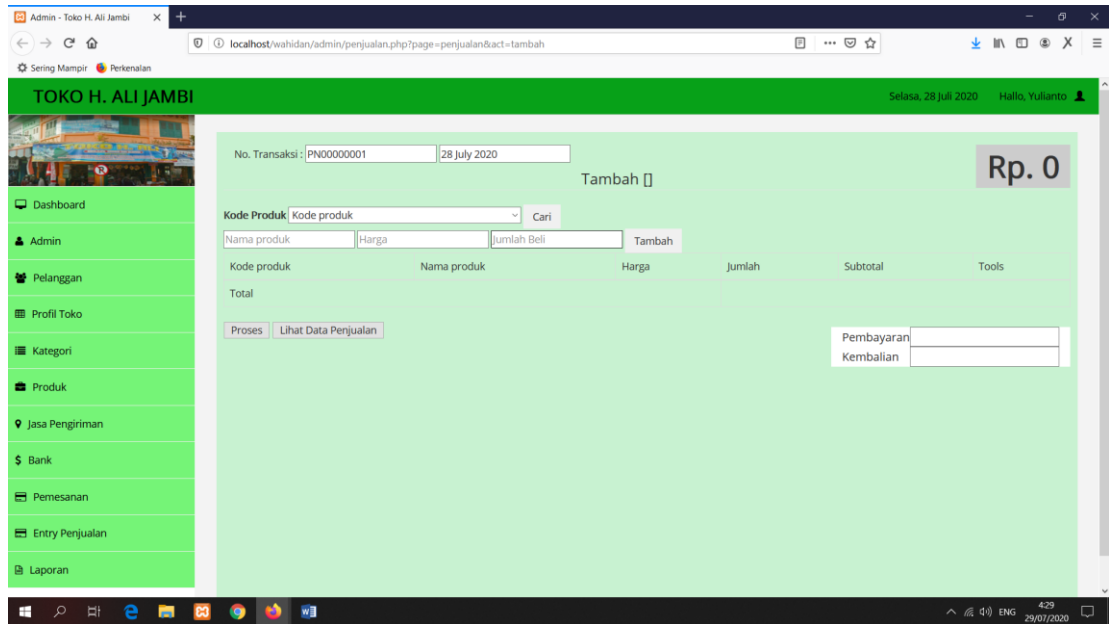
Admin - Toko H. Ali Jambi

localhost/wahidan/admin/penjualan.php?page=penjualan&act=tambah

Sering Mampir Perkenalan

TOKO H. ALI JAMBI

Selasa, 28 Juli 2020 Hallo, Yulianto

Dashboard
Admin
Pelanggan
Profil Toko
Kategori
Produk
Jasa Pengiriman
Bank
Pemesanan
Entry Penjualan
Laporan

No. Transaksi : PN00000001 28 July 2020

Tambah []

Rp. 0

Kode Produk Kode produk Cari

Nama produk Harga Jumlah Beli Tambah

| Kode produk | Nama produk | Harga | Jumlah | Subtotal | Tools |
|---|---|---|---|---|---|
| Total | | | | | |

Proses Lihat Data Penjualan

Pembayaran
Kembalian

ENG 4:29 29/07/2020